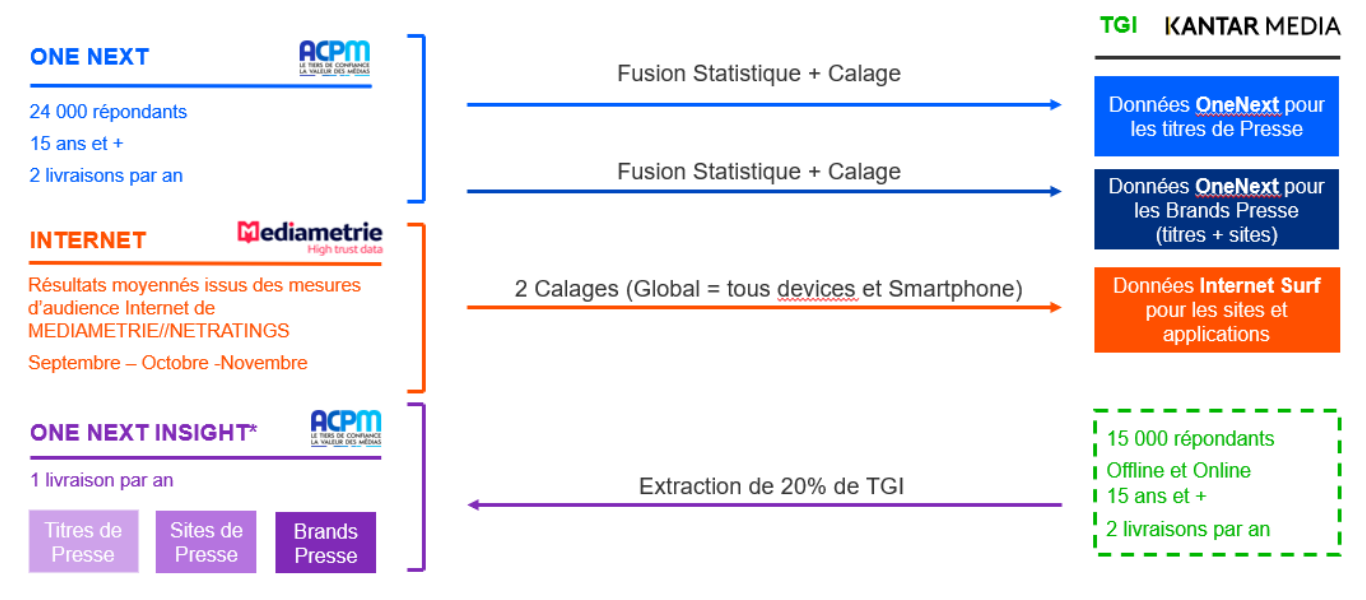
ONE NEXT

ACPM
LE TIERS DE CONFIANCE
LA VALEUR DES MÉDIAS

24 000 répondants
15 ans et +
2 livraisons par an

INTERNET

Mediametrie
High trust data

Résultats moyennés issus des mesures d'audience Internet de MEDIAMETRIE//NETRATINGS
Septembre – Octobre -Novembre

ONE NEXT INSIGHT*

ACPM
LE TIERS DE CONFIANCE
LA VALEUR DES MÉDIAS

1 livraison par an

Titres de Presse

Sites de Presse

Brands Presse

Fusion Statistique + Calage

Fusion Statistique + Calage

2 Calages (Global = tous devices et Smartphone)

Extraction de 20% de TGI

TGI KANTAR MEDIA

Données OneNext pour les titres de Presse

Données OneNext pour les Brands Presse (titres + sites)

Données Internet Surf pour les sites et applications

15 000 répondants
Offline et Online
15 ans et +
2 livraisons par an